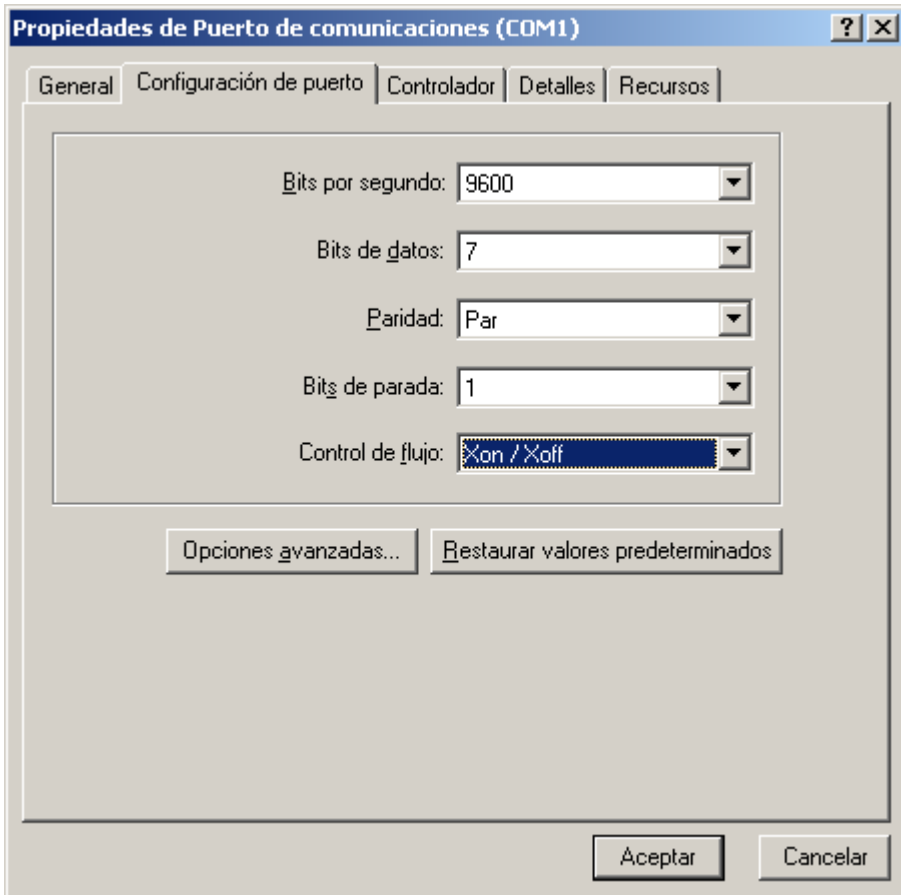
Propiedades de Puerto de comunicaciones (COM1)

?

X

General

Configuración de puerto

Controlador

Detalles

Recursos

Bits por segundo: 9600

Bits de datos: 7

Paridad: Par

Bits de parada: 1

Control de flujo: Xon / Xoff

Opciones avanzadas...

Restaurar valores predeterminados

Aceptar

Cancelar